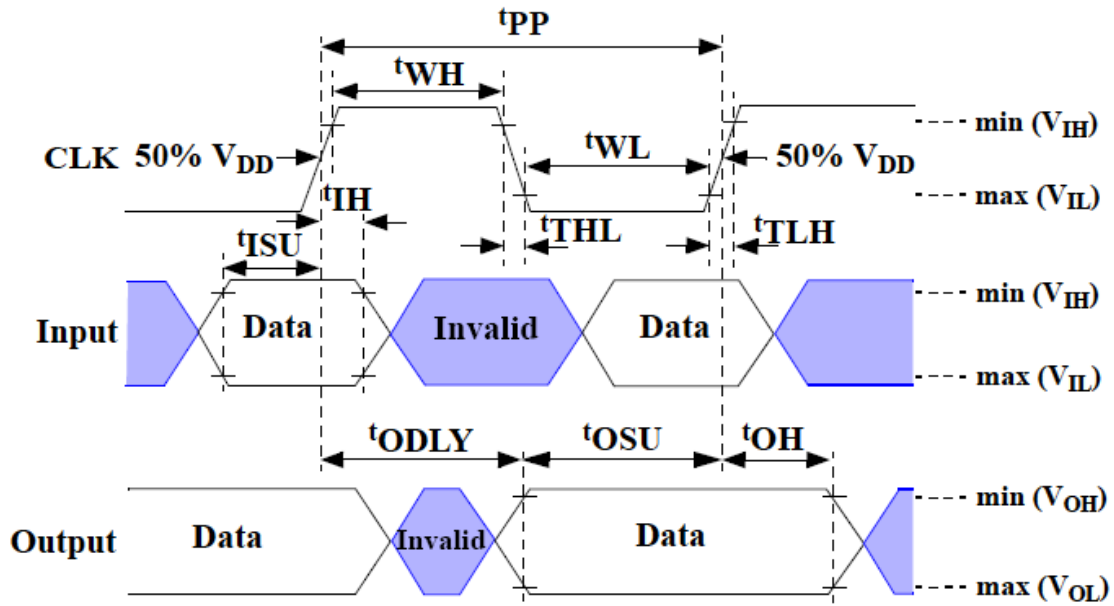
$t_{PP}$

$t_{WH}$

CLK 50% $V_{DD}$

$t_{WL}$

50% $V_{DD}$

min ($V_{IH}$)

max ($V_{IL}$)

$t_{IH}$

$t_{ISU}$

$t_{THL}$

$t_{TLH}$

Input

Data

Invalid

Data

min ($V_{IH}$)

max ($V_{IL}$)

$t_{ODLY}$

$t_{OSU}$

$t_{OH}$

Output

Data

Invalid

Data

min ($V_{OH}$)

max ($V_{OL}$)